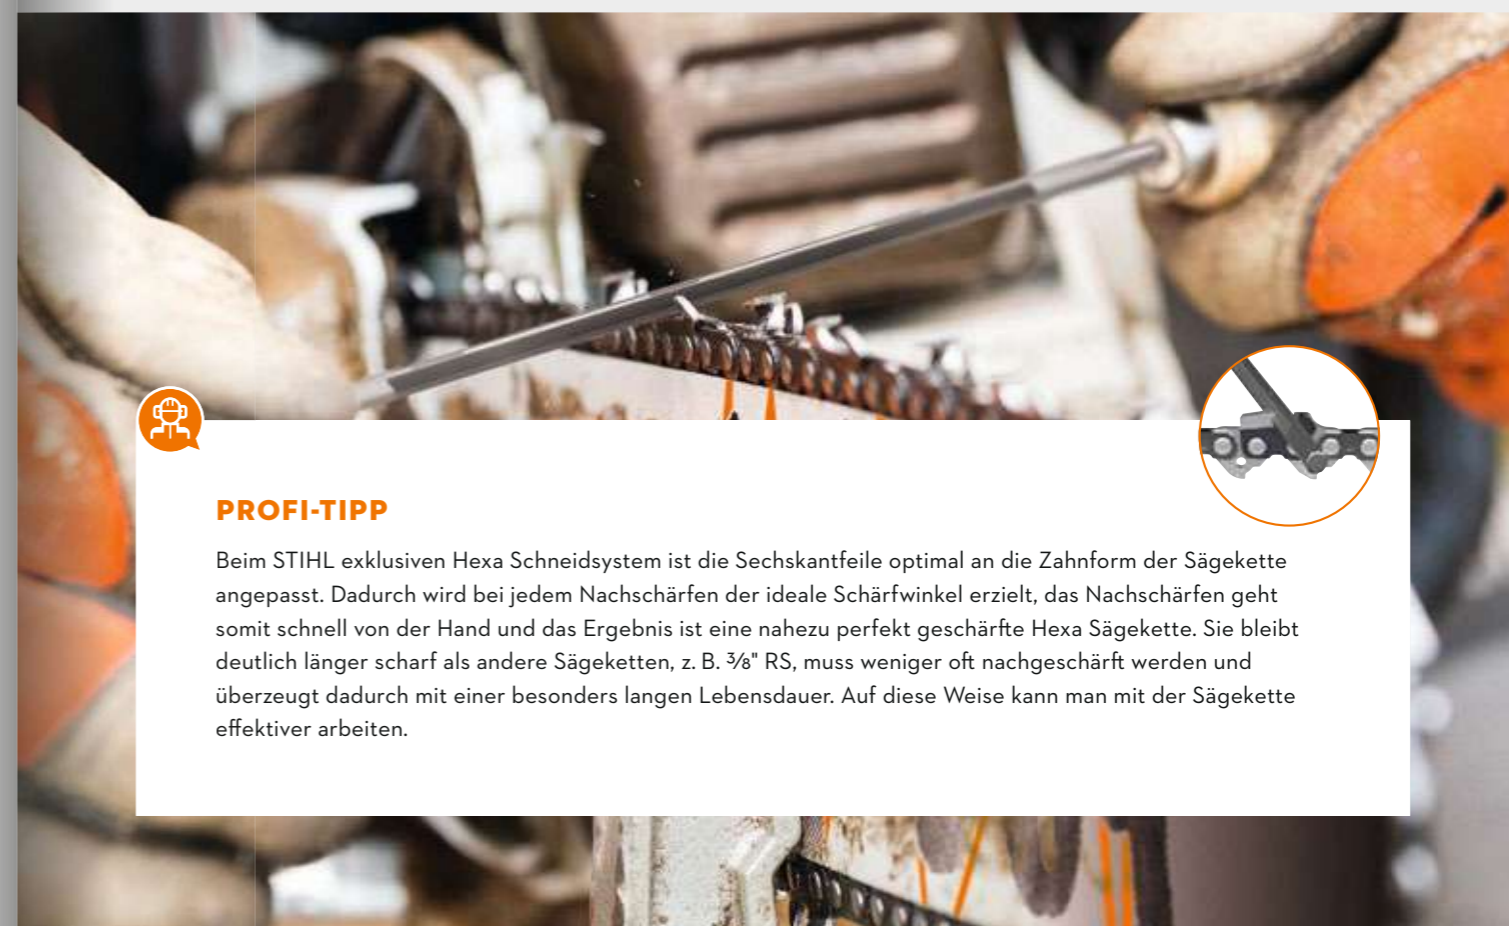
PROFI-TIPP

Beim STIHL exklusiven Hexa Schneidsystem ist die Sechskantfeile optimal an die Zahnform der Sägekette angepasst. Dadurch wird bei jedem Nachschärfen der ideale Schärfwinkel erzielt, das Nachschärfen geht somit schnell von der Hand und das Ergebnis ist eine nahezu perfekt geschärfte Hexa Sägekette. Sie bleibt deutlich länger scharf als andere Sägeketten, z. B. $\frac{3}{8}$" RS, muss weniger oft nachgeschärft werden und überzeugt dadurch mit einer besonders langen Lebensdauer. Auf diese Weise kann man mit der Sägekette effektiver arbeiten.